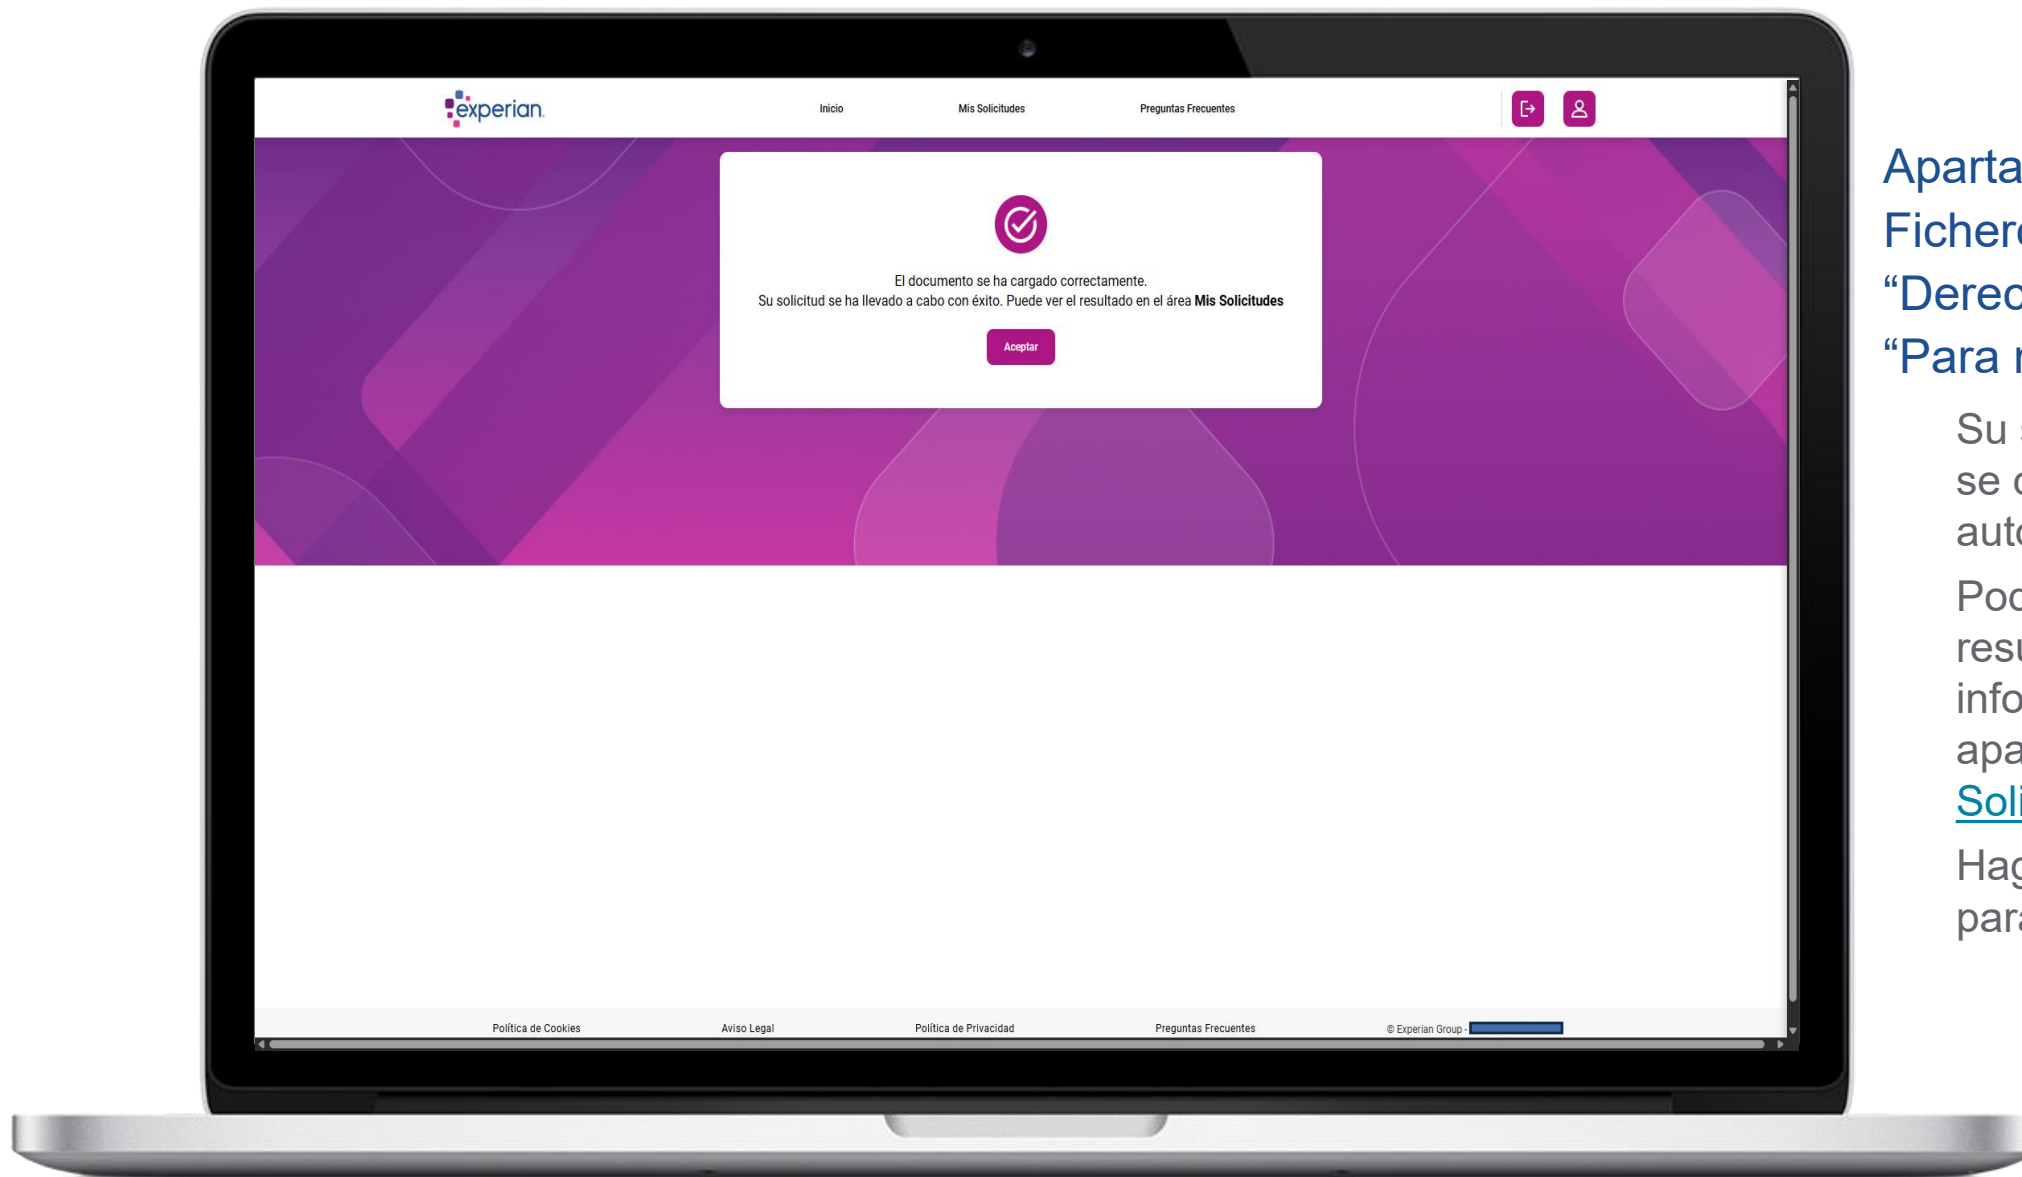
experian

Inicio

Mis Solicitudes

Preguntas Frecuentes

El documento se ha cargado correctamente.
Su solicitud se ha llevado a cabo con éxito. Puede ver el resultado en el área **Mis Solicitudes**

Aceptar

Política de Cookies

Aviso Legal

Política de Privacidad

Preguntas Frecuentes

© Experian Group -

Aparta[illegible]
Ficher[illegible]
"Derec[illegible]
"Para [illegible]

Su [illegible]
se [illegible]
aut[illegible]

Poc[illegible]
res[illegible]
info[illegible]
apa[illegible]
Soli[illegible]

Hag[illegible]
par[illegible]